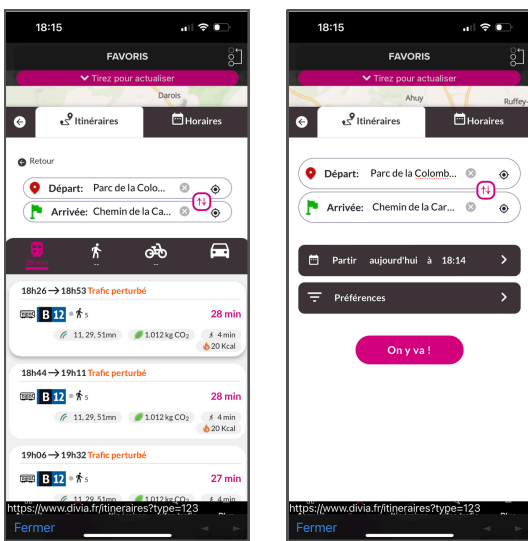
18:15

FAVORIS

Tirez pour actualiser

Darois

Itinéraires

Horaires

Retour

Départ: Parc de la Colo...

Arrivée: Chemin de la Ca...

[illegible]

--

--

18h26 → 18h53 Trafic perturbé

B 12 • 5

28 min

11, 29, 51mn

1.012 kg $CO_2$

4 min

20 Kcal

18h44 → 19h11 Trafic perturbé

B 12 • 5

28 min

11, 29, 51mn

1.012 kg $CO_2$

4 min

20 Kcal

19h06 → 19h32 Trafic perturbé

B 12 • 5

27 min

11, 29, 51mn

1.012 kg $CO_2$

4 min

https://www.divia.fr/itineraires?type=123

Fermer

18:15

FAVORIS

Tirez pour actualiser

Ahuy

Ruffey-

Itinéraires

Horaires

Départ: Parc de la Colomb...

Arrivée: Chemin de la Car...

Partir aujourd'hui à 18:14

Préférences

On y va !

https://www.divia.fr/itineraires?type=123

Fermer